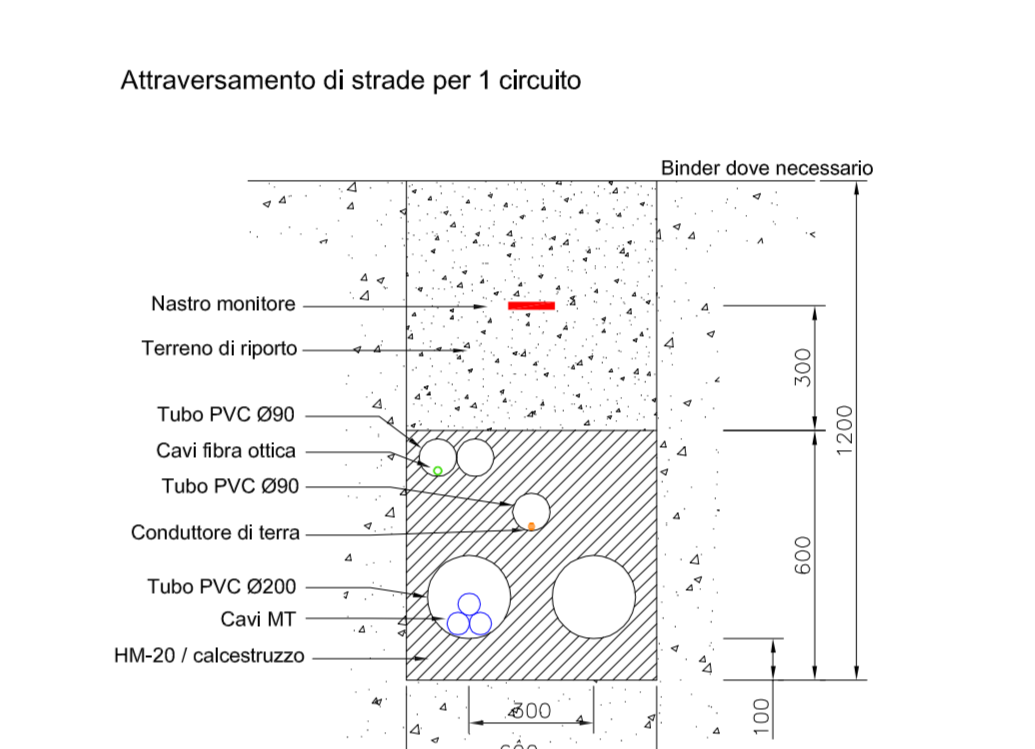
Attraversamento di strade per 1 circuito

Binder dove necessario

Nastro monitore

Terreno di riporto

Tubo PVC Ø90

Cavi fibra ottica

Tubo PVC Ø90

Conduttore di terra

Tubo PVC Ø200

Cavi MT

HM-20 / calcestruzzo

300

1200

600

100

300

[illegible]